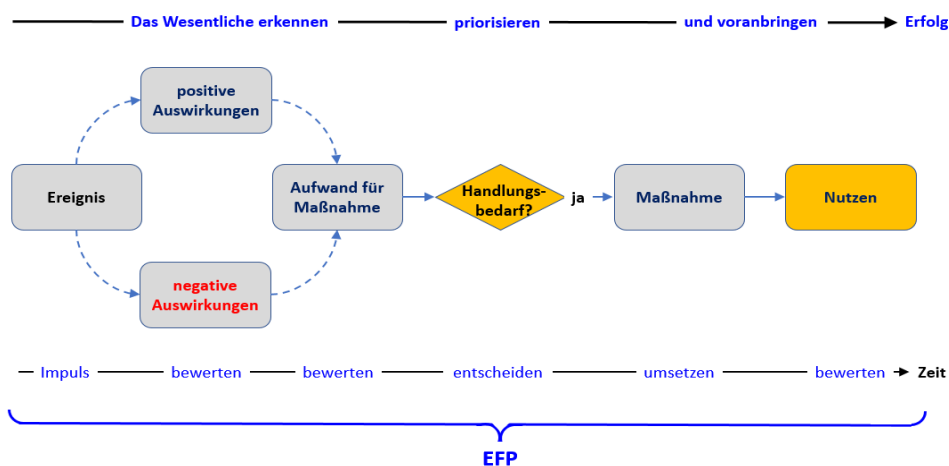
Das Wesentliche erkennen priorisieren und voranbringen Erfolg

positive Auswirkungen

Ereignis

Aufwand für Maßnahme

Handlungsbedarf?

ja

Maßnahme

Nutzen

negative Auswirkungen

Impuls bewerten bewerten entscheiden umsetzen bewerten Zeit

EFP